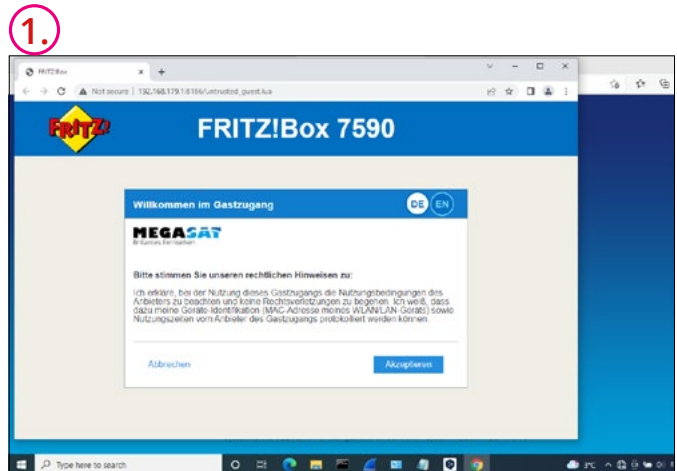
1.

FRITZ!Box

Not secure | 192.168.179.1:8166/untrusted_guest.lua

FRITZ!

FRITZ!Box 7590

Willkommen im Gastzugang

DE EN

MEGASAT

Brillantes Fernsehen

Bitte stimmen Sie unseren rechtlichen Hinweisen zu:

Ich erkläre, bei der Nutzung dieses Gastzugangs die Nutzungsbedingungen des Anbieters zu beachten und keine Rechtsverletzungen zu begehen. Ich weiß, dass dazu meine Geräte-Identifikation (MAC-Adresse meines WLAN/LAN-Geräts) sowie Nutzungszeiten vom Anbieter des Gastzugangs protokolliert werden können.

Abbrechen

Akzeptieren

Type here to search